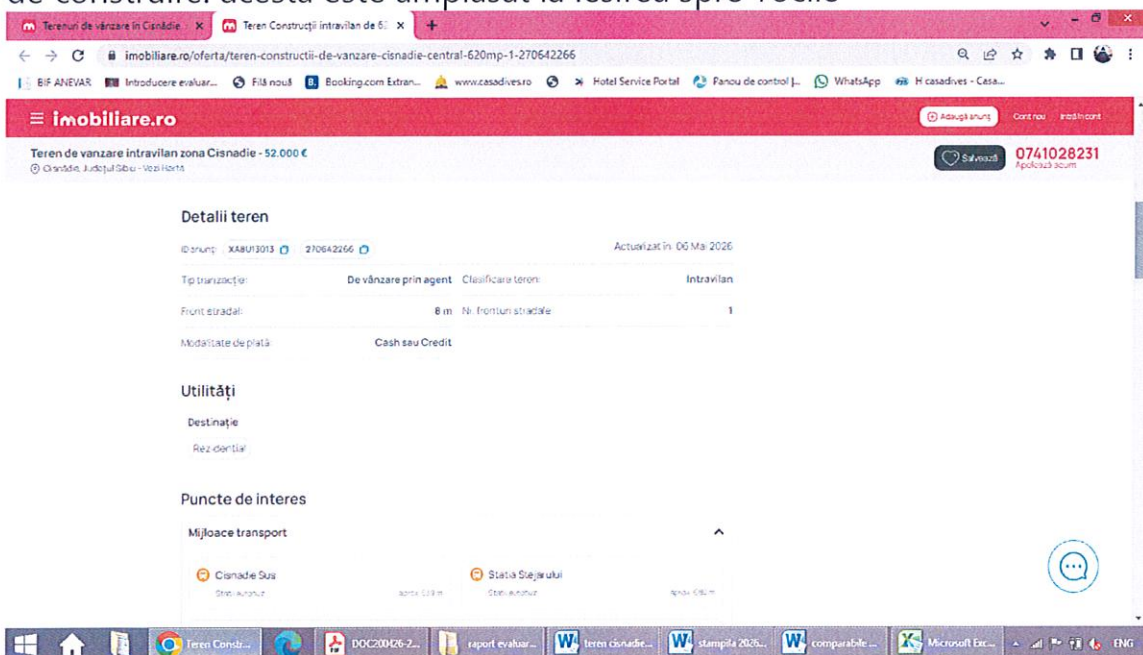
de construire. acesta este amplasat la iesirea spre Rasinari

Terenuri de vânzare în Cisnădie | Teren Construcții intravilan de 62

imobiliare.ro/oferta/teren-constructii-de-vanzare-cisnadie-central-620mp-1-270642266

BIF ANEVAR | Introducere evaluar... | Filă nouă | Booking.com Extran... | www.casadives.ro | Hotel Service Portal | Panou de control | WhatsApp | H casadives - Casa...

imobiliare.ro

Adaugă anunț | Cont nou | Intră în cont

Teren de vanzare intravilan zona Cisnadie - 52.000 €
Cisnădie, Județul Sibiu - Vezi Harta

Salvează | 0741028231
Apelează acum

Detalii teren

ID anunț: XA8U13013 | 270642266 | Actualizat în: 06 Mai 2026

| Tip tranzacție: | De vânzare prin agent | Clasificare teren: | Intravilan |
|---|---|---|---|
| Front stradal: | 8 m | Nr. fronturi stradale: | 1 |
| Modalitate de plată: | Cash sau Credit | | |

Utilități

Destinație
Rezidential

Puncte de interes

Mijloace transport

Cisnadie Sus
Stație autobuz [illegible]

Stația Stejarului
Stație autobuz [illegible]

Teren Constr... | DOC20260426-2... | raport evaluar... | teren cisnadie... | stampila 2026... | comparabile ... | Microsoft Exc... | ENG